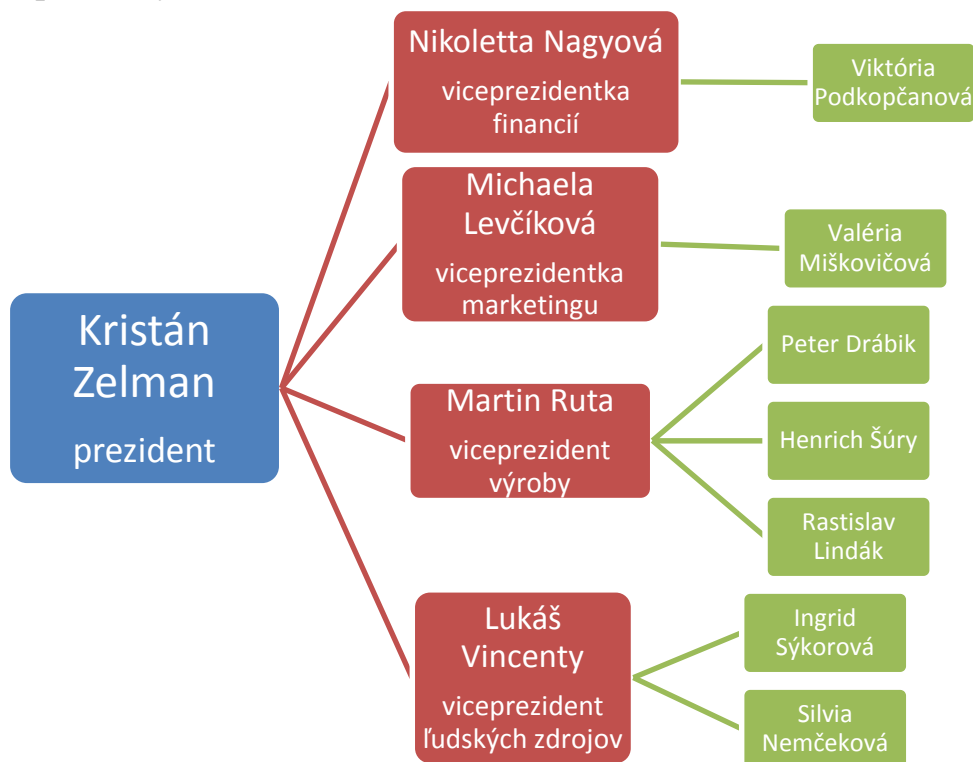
Kristán Zelman

prezident

Nikoletta Nagyová

viceprezidentka financií

Viktória Podkopčanová

Michaela Levčíková

viceprezidentka marketingu

Valéria Miškovičová

Martin Ruta

viceprezident výroby

Peter Drábik

Henrich Šúry

Rastislav Lindák

Lukáš Vincenty

viceprezident ľudských zdrojov

Ingrid Sýkorová

Silvia Nemčeková